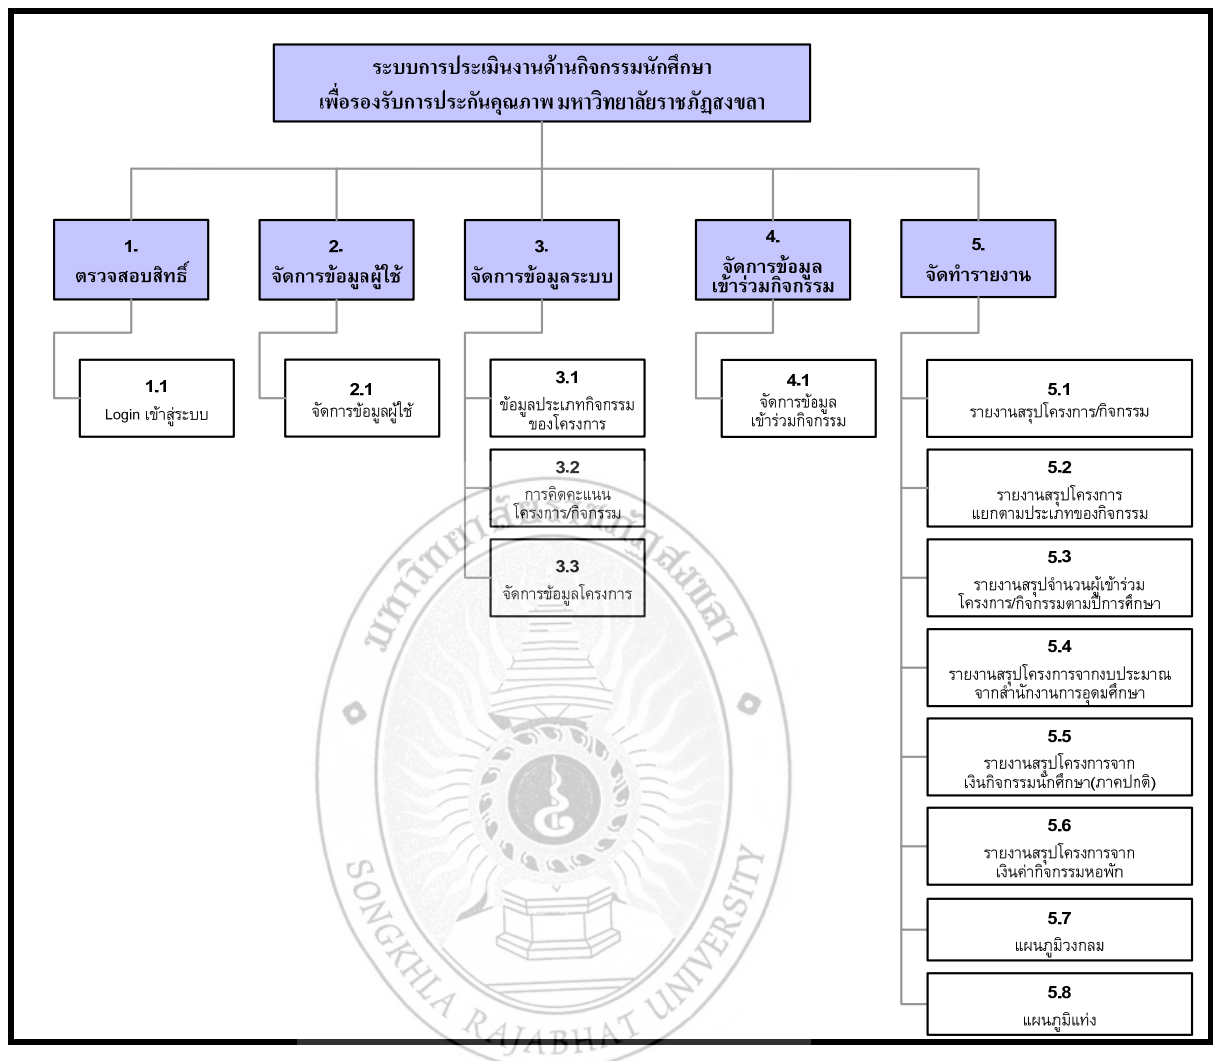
ระบบการประเมินงานด้านกิจกรรมนักศึกษา
เพื่อรองรับการประกันคุณภาพ มหาวิทยาลัยราชภัฏสงขลา

1.
ตรวจสอบสิทธิ์

1.1
Login เข้าสู่ระบบ

2.
จัดการข้อมูลผู้ใช้

2.1
จัดการข้อมูลผู้ใช้

3.
จัดการข้อมูลระบบ

3.1
ข้อมูลประเภทกิจกรรมของโครงการ

3.2
การคิดคะแนนโครงการ/กิจกรรม

3.3
จัดการข้อมูลโครงการ

4.
จัดการข้อมูลเข้าร่วมกิจกรรม

4.1
จัดการข้อมูลเข้าร่วมกิจกรรม

5.
จัดทำรายงาน

5.1
รายงานสรุปโครงการ/กิจกรรม

5.2
รายงานสรุปโครงการแยกตามประเภทของกิจกรรม

5.3
รายงานสรุปจำนวนผู้เข้าร่วมโครงการ/กิจกรรมตามปีการศึกษา

5.4
รายงานสรุปโครงการจากงบประมาณจากสำนักงานการอุดมศึกษา

5.5
รายงานสรุปโครงการจากเงินกิจกรรมนักศึกษา(ภาคปกติ)

5.6
รายงานสรุปโครงการจากเงินค่ากิจกรรมหอพัก

5.7
แผนภูมิวงกลม

5.8
แผนภูมิแท่ง

มหาวิทยาลัยราชภัฏสงขลา
SONGKHLA RAJABHAT UNIVERSITY